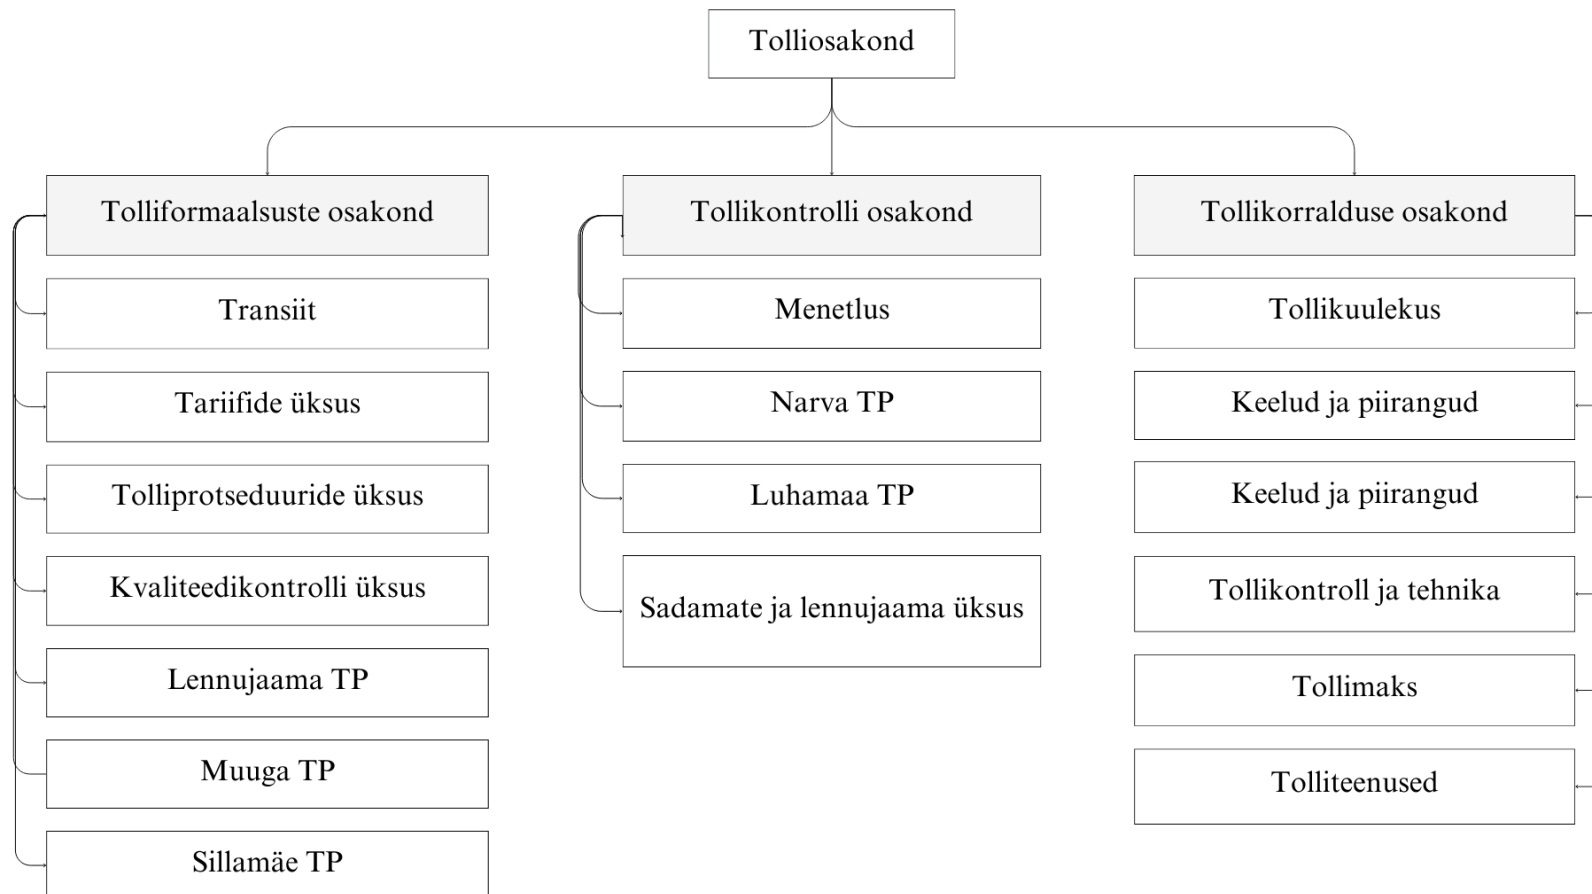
Tolliosakond

Tolliformaalsuste osakond

Transiit

Tariifide üksus

Tolliprotseduuride üksus

Kvaliteedikontrolli üksus

Lennujaama TP

Muuga TP

Sillamäe TP

Tollikontrolli osakond

Menetlus

Narva TP

Luhamaa TP

Sadamate ja lennujaama üksus

Tollikorralduse osakond

Tollikuulekus

Keelud ja piirangud

Keelud ja piirangud

Tollikontroll ja tehnika

Tollimaks

Tolliteenused